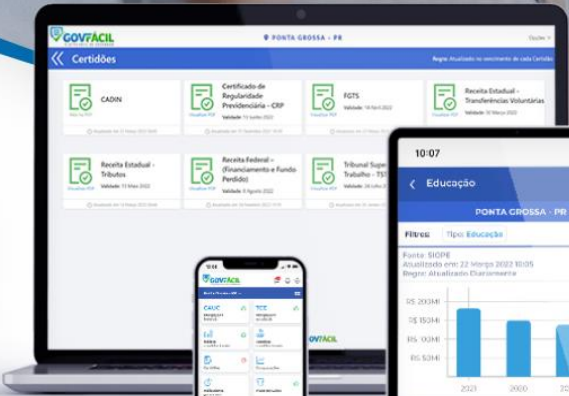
GOVFÁCIL

PONTA GROSSA - PR

Opções

Certidões

Regra: Atualizado no vencimento de cada Certidão

CADIN

Certificado de Regularidade Previdenciária - CRP

Validade: 15 Junho 2022

FGTS

Validade: 14 Abril 2022

Receita Estadual - Transferências Voluntárias

Validade: 18 Março 2022

Receita Estadual - Tributos

Validade: 13 Março 2022

Receita Federal - (Financiamento e Fundo Perdido)

Validade: 8 Agosto 2022

Tribunal Super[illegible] Trabalho - TST

Validade: 28 Julho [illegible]

10:07

Educação

PONTA GROSSA - PR

Filtros

Tipo: Educação

Fonte: SIOPE

Atualizado em: 22 Março 2022 10:05

Regra: Atualizado Diariamente

R$ 200Mi

R$ 150Mi

R$ 100Mi

R$ 50Mi

2021

2020

GOVFÁCIL

CAUC

TCE

GOVFÁCIL